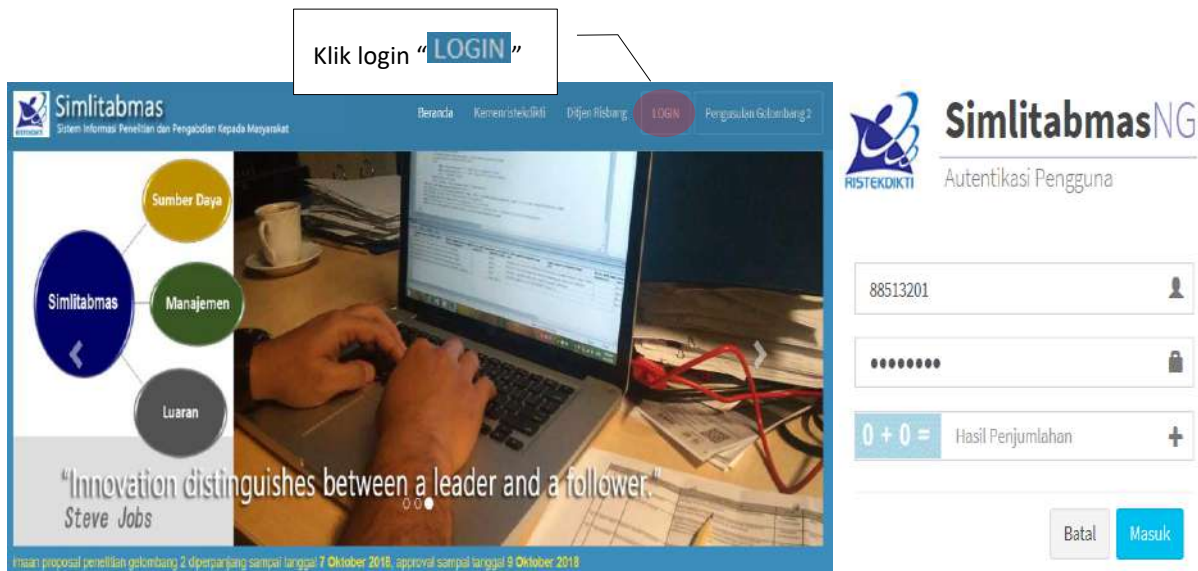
Klik login “LOGIN”

Simlitabmas
Sistem Informasi Penelitian dan Pengabdian Kepada Masyarakat

Beranda Kemenristekdikti Ditjen Risbang LOGIN Pengusulan Gelombang 2

Sumber Daya
Simlitabmas
Manajemen
Luaran

“Innovation distinguishes between a leader and a follower.”
Steve Jobs

maan proposal penelitian gelombang 2 diperpanjang sampai tanggal 7 Oktober 2018, approval sampai tanggal 9 Oktober 2018

SimlitabmasNG
RISTEKDIKTI
Autentikasi Pengguna

88513201

••••••••

0 + 0 = Hasil Penjumlahan

Batal Masuk